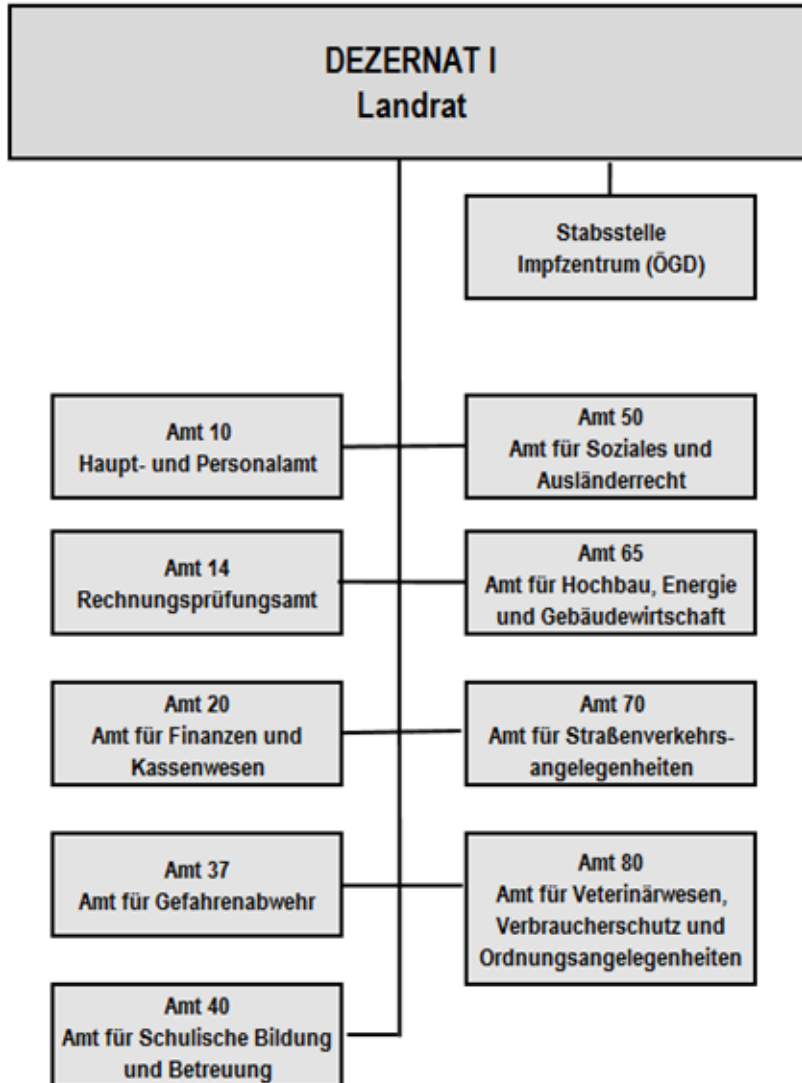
DEZERNAT I
Landrat

Stabsstelle
Impfzentrum (ÖGD)

Amt 10
Haupt- und Personalamt

Amt 50
Amt für Soziales und Ausländerrecht

Amt 14
Rechnungsprüfungsamt

Amt 65
Amt für Hochbau, Energie und Gebäudewirtschaft

Amt 20
Amt für Finanzen und Kassenwesen

Amt 70
Amt für Straßenverkehrsangelegenheiten

Amt 37
Amt für Gefahrenabwehr

Amt 80
Amt für Veterinärwesen, Verbraucherschutz und Ordnungsangelegenheiten

Amt 40
Amt für Schulische Bildung und Betreuung